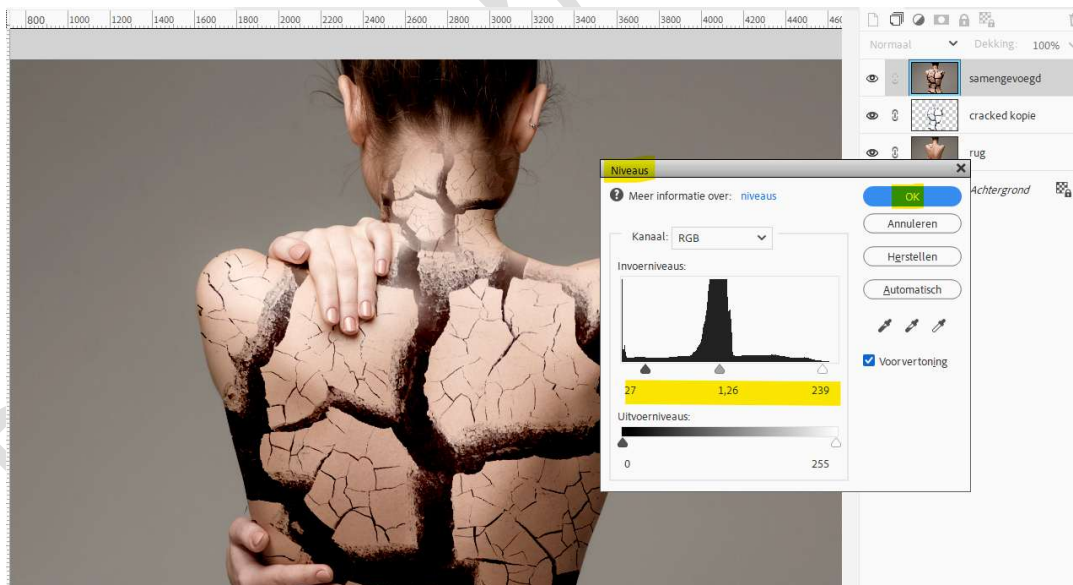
800 1000 1200 1400 1600 1800 2000 2200 2400 2600 2800 3000 3200 3400 3600 3800 4000 4200 4400 460

Normaal Dekking: 100%

samengevoegd

cracked kopie

rug

Achtergrond

Niveaus

Meer informatie over: niveaus

OK

Annuleren

Herstellen

Automatisch

Voorvertoning

Kanaal: RGB

Invoerniveaus:

27 1,26 239

Uitvoerniveaus:

0 255